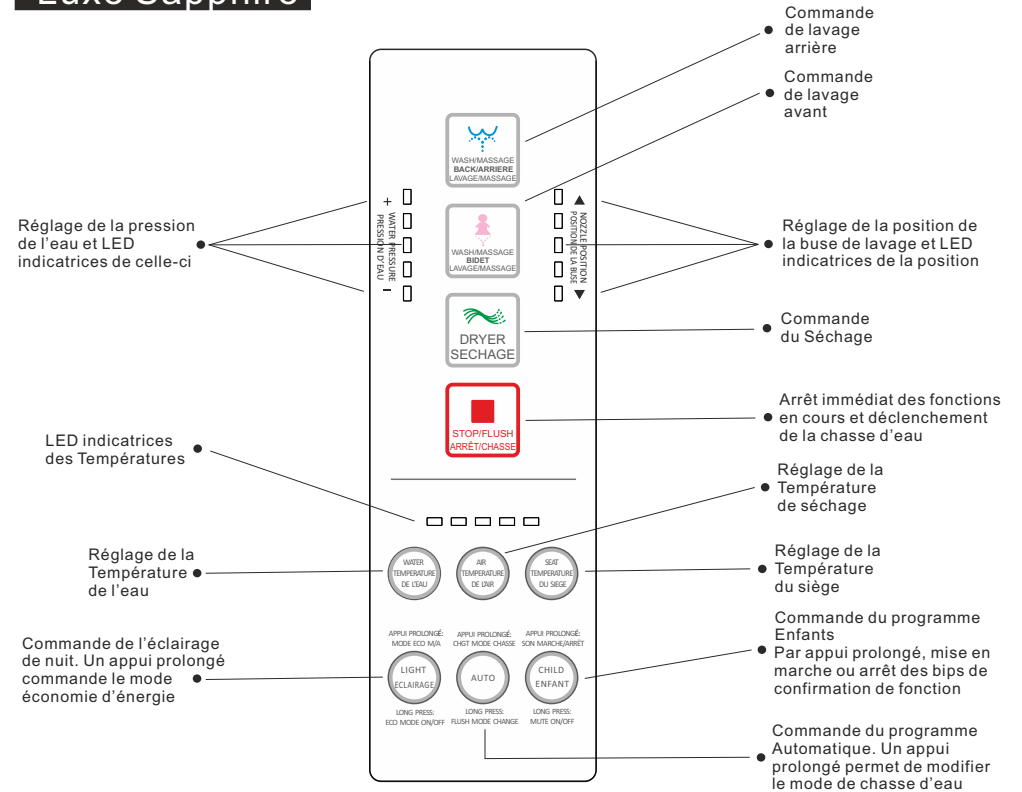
Luxe Sapphire

Commande de lavage arrière

Commande de lavage avant

WASH/MASSAGE
BACK/ARRIERE
LAVAGE/MASSAGE

Réglage de la pression de l'eau et LED indicatrices de celle-ci

+
WATER PRESSURE
PRESSION D'EAU
–

WASH/MASSAGE
BIDET
LAVAGE/MASSAGE

NOZZLE POSITION
POSITION DE LA BUSE

Réglage de la position de la buse de lavage et LED indicatrices de la position

DRYER
SECHAGE

Commande du Séchage

STOP/FLUSH
ARRÊT/CHASSE

Arrêt immédiat des fonctions en cours et déclenchement de la chasse d'eau

LED indicatrices des Températures

Réglage de la Température de séchage

Réglage de la Température de l'eau

WATER TEMPERATURE
DE L'EAU

AIR TEMPERATURE
DE L'AIR

SEAT TEMPERATURE
DU SIEGE

Réglage de la Température du siège

Commande du programme Enfants
Par appui prolongé, mise en marche ou arrêt des bips de confirmation de fonction

Commande de l'éclairage de nuit. Un appui prolongé commande le mode économie d'énergie

APPUI PROLONGÉ:
MODE ECO M/A

APPUI PROLONGÉ:
CHGT MODE CHASSE

APPUI PROLONGÉ:
SON MARCHE/ARRÊT

LIGHT
ECLAIRAGE

AUTO

CHILD
ENFANT

LONG PRESS:
ECO MODE ON/OFF

LONG PRESS:
FLUSH MODE CHANGE

LONG PRESS:
MUTE ON/OFF

Commande du programme Automatique. Un appui prolongé permet de modifier le mode de chasse d'eau